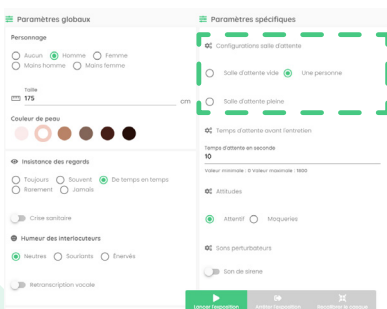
Paramètres globaux

Personnage

Aucun Homme Femme
Moins homme Moins femme

Taille
175 cm

Couleur de peau

Insistance des regards

Toujours Souvent De temps en temps
Rarement Jamais

Crise sanitaire

Humeur des interlocuteurs

Neutres Souriants Énervés

Retranscription vocale

Paramètres spécifiques

Configurations salle d'attente

Salle d'attente vide Une personne

Salle d'attente pleine

Temps d'attente avant l'entretien

Temps d'attente en seconde
10

Valeur minimale : 0 Valeur maximale : 1800

Attitudes

Attentif Moqueries

Sans perturbateurs

Son de sirene

Lancer l'application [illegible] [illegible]